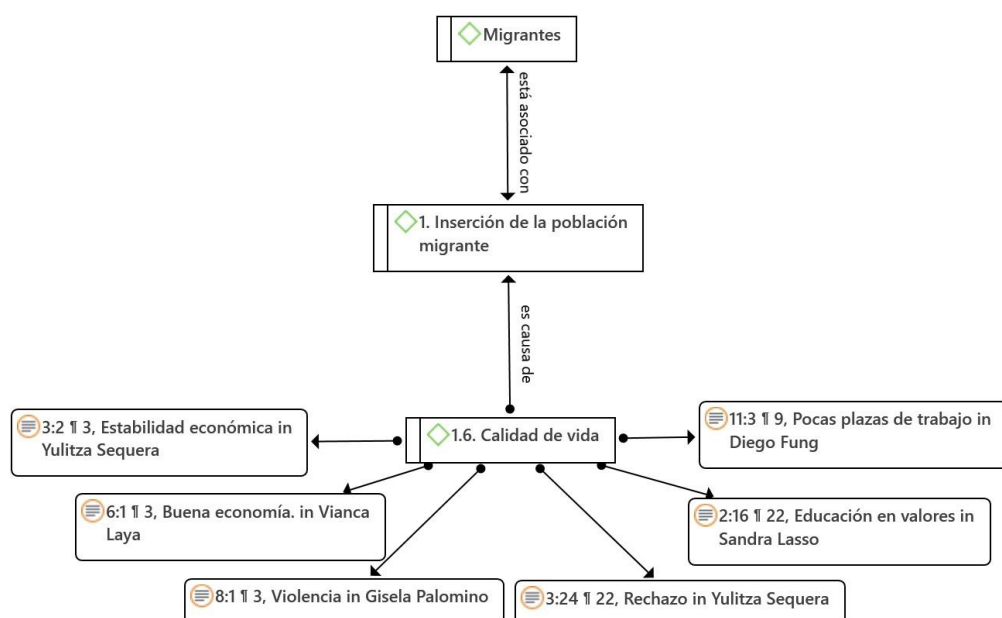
Migrantes

está asociado con

1. Inserción de la población migrante

es causa de

1.6. Calidad de vida

3:2 ¶ 3, Estabilidad económica in Yulitza Sequera

11:3 ¶ 9, Pocas plazas de trabajo in Diego Fung

6:1 ¶ 3, Buena economía. in Vianca Laya

2:16 ¶ 22, Educación en valores in Sandra Lasso

8:1 ¶ 3, Violencia in Gisela Palomino

3:24 ¶ 22, Rechazo in Yulitza Sequera